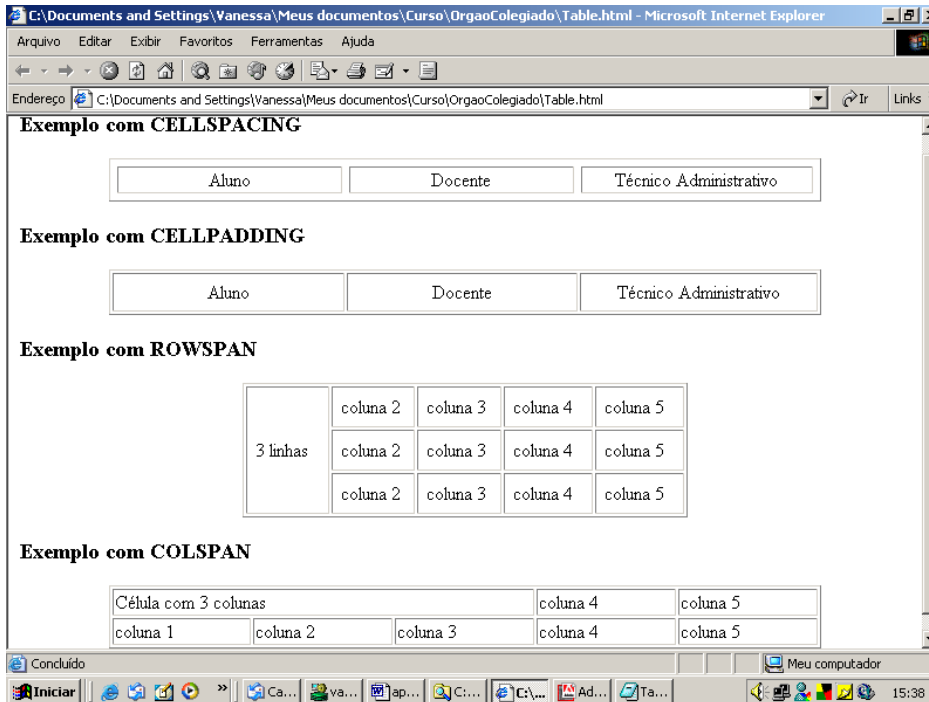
C:\Documents and Settings\Vanessa\Meus documentos\Curso\OrgaoColegiado\Table.html - Microsoft Internet Explorer

Arquivo Editar Exibir Favoritos Ferramentas Ajuda

Endereço C:\Documents and Settings\Vanessa\Meus documentos\Curso\OrgaoColegiado\Table.html Ir Links

**Exemplo com CELLSPACING**

| Aluno | Docente | Técnico Administrativo |
|---|---|---|

**Exemplo com CELLPADDING**

| Aluno | Docente | Técnico Administrativo |
|---|---|---|

**Exemplo com ROWSPAN**

| 3 linhas | coluna 2 | coluna 3 | coluna 4 | coluna 5 |
|---|---|---|---|---|
| | coluna 2 | coluna 3 | coluna 4 | coluna 5 |
| | coluna 2 | coluna 3 | coluna 4 | coluna 5 |

**Exemplo com COLSPAN**

| Célula com 3 colunas | | | coluna 4 | coluna 5 |
|---|---|---|---|---|
| coluna 1 | coluna 2 | coluna 3 | coluna 4 | coluna 5 |

Concluído Meu computador

Iniciar Ca... va... ap... C:... C:\... Ad... Ta... 15:38